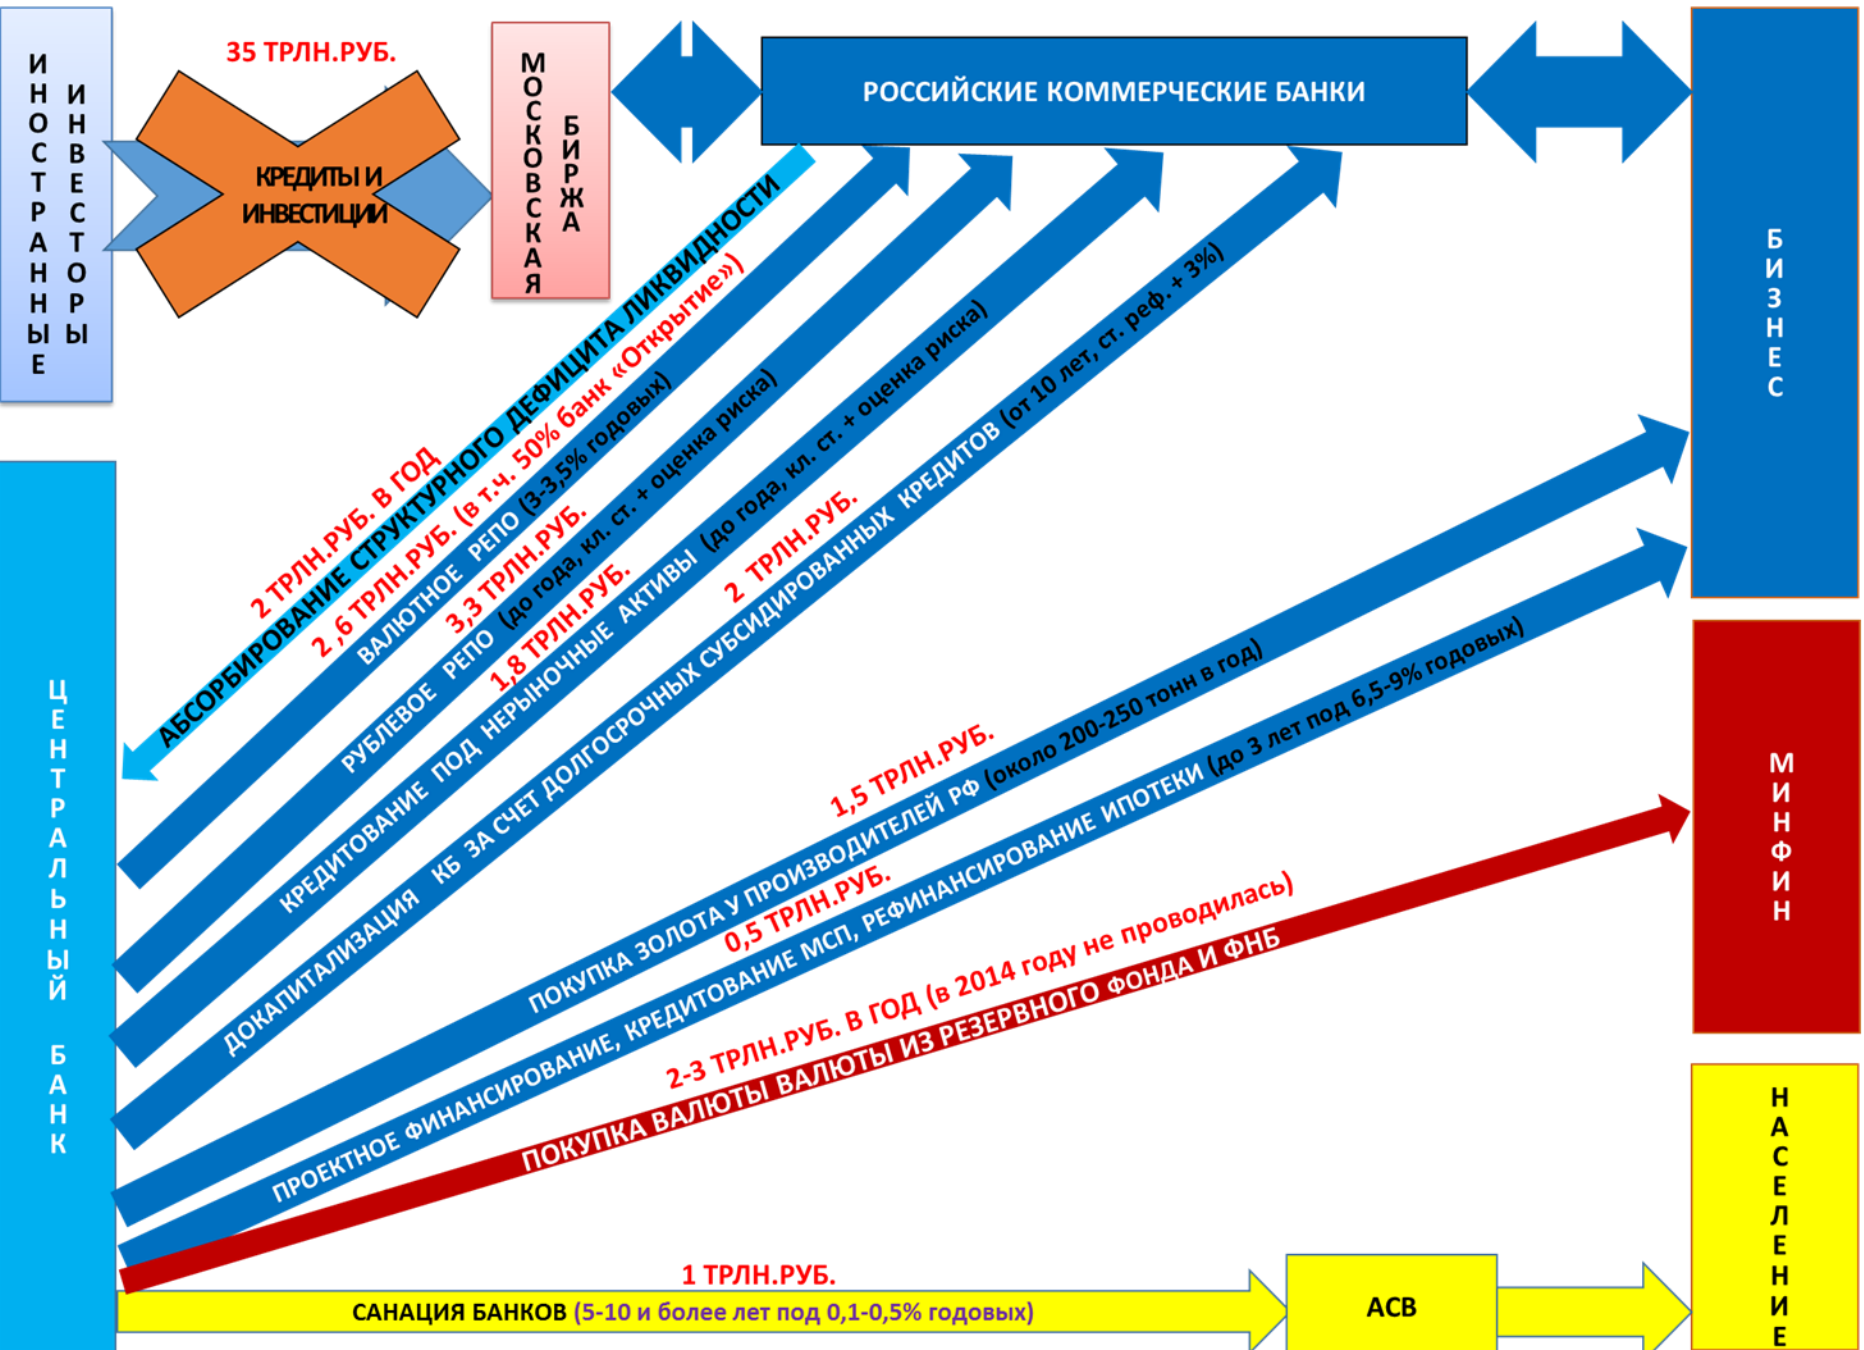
ИНОСТРАННЫЕ ИНВЕСТОРЫ

35 ТРЛН.РУБ.

КРЕДИТЫ И ИНВЕСТИЦИИ

МОСКОВСКАЯ БИРЖА

РОССИЙСКИЕ КОММЕРЧЕСКИЕ БАНКИ

БИЗНЕС

2 ТРЛН.РУБ. В ГОД
АБСОРБИРОВАНИЕ СТРУКТУРНОГО ДЕФИЦИТА ЛИКВИДНОСТИ

2,6 ТРЛН.РУБ. (в т.ч. 50% банк «Открытие»)
ВАЛЮТНОЕ РЕПО (3-3,5% годовых)

3,3 ТРЛН.РУБ.
РУБЛЕВОЕ РЕПО (до года, кл. ст. + оценка риска)

1,8 ТРЛН.РУБ.
КРЕДИТОВАНИЕ ПОД НЕРЫНОЧНЫЕ АКТИВЫ (до года, кл. ст. + оценка риска)

2 ТРЛН.РУБ.
ДОКАПИТАЛИЗАЦИЯ КБ ЗА СЧЕТ ДОЛГОСРОЧНЫХ СУБСИДИРОВАННЫХ КРЕДИТОВ (от 10 лет, ст. реф. + 3%)

ЦЕНТРАЛЬНЫЙ БАНК

1,5 ТРЛН.РУБ.
ПОКУПКА ЗОЛОТА У ПРОИЗВОДИТЕЛЕЙ РФ (около 200-250 тонн в год)

0,5 ТРЛН.РУБ.
ПРОЕКТНОЕ ФИНАНСИРОВАНИЕ, КРЕДИТОВАНИЕ МСП, РЕФИНАНСИРОВАНИЕ ИПОТЕКИ (до 3 лет под 6,5-9% годовых)

МИНФИН

2-3 ТРЛН.РУБ. В ГОД (в 2014 году не проводилась)
ПОКУПКА ВАЛЮТЫ ВАЛЮТЫ ИЗ РЕЗЕРВНОГО ФОНДА И ФНБ

НАСЕЛЕНИЕ

1 ТРЛН.РУБ.
САНАЦИЯ БАНКОВ (5-10 и более лет под 0,1-0,5% годовых)

АСВ